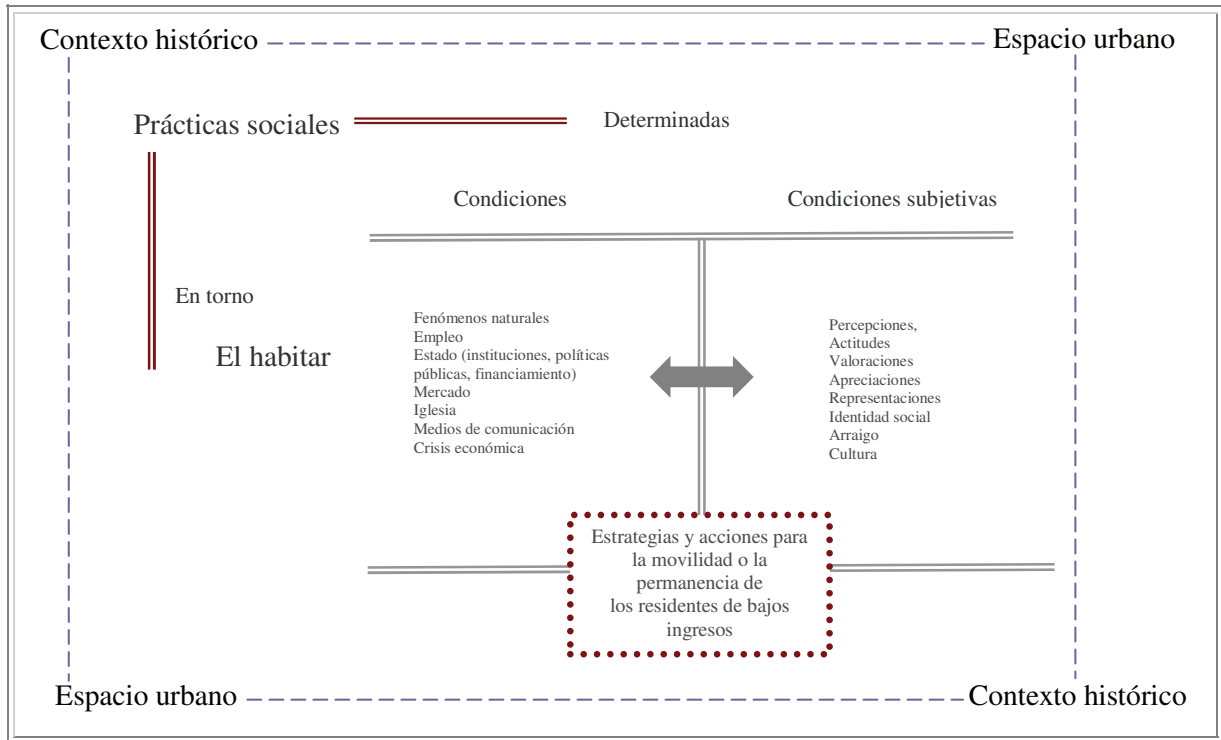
Contexto histórico

Espacio urbano

Prácticas sociales

Determinadas

Condiciones

Condiciones subjetivas

En torno

El habitar

Fenómenos naturales
Empleo
Estado (instituciones, políticas públicas, financiamiento)
Mercado
Iglesia
Medios de comunicación
Crisis económica

Percepciones,
Actitudes
Valoraciones
Apreciaciones
Representaciones
Identidad social
Arraigo
Cultura

Estrategias y acciones para la movilidad o la permanencia de los residentes de bajos ingresos

Espacio urbano

Contexto histórico